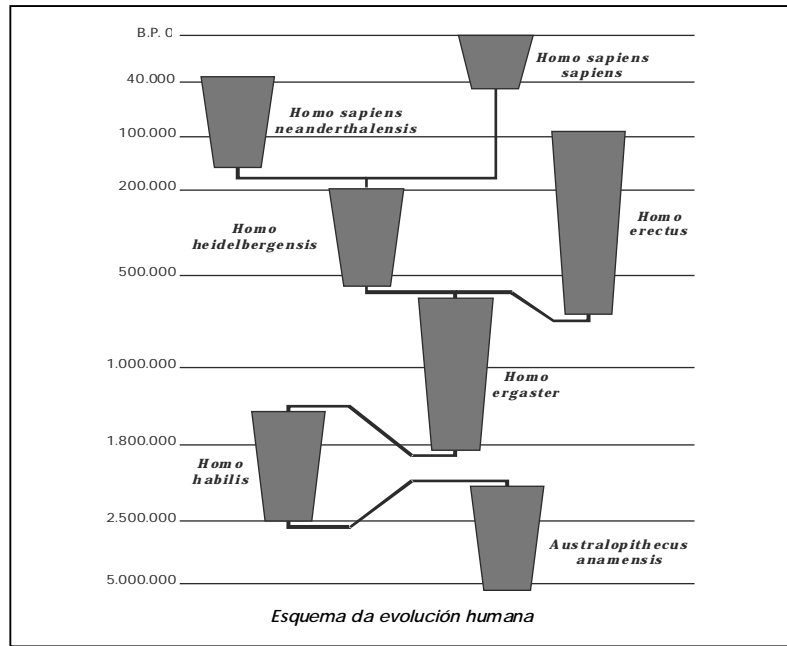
B.P. 0

Homo sapiens sapiens

40.000

Homo sapiens neanderthalensis

100.000

200.000

Homo heidelbergensis

Homo erectus

500.000

1.000.000

Homo ergaster

1.800.000

Homo habilis

2.500.000

Australopithecus anamensis

5.000.000

Esquema da evolución humana